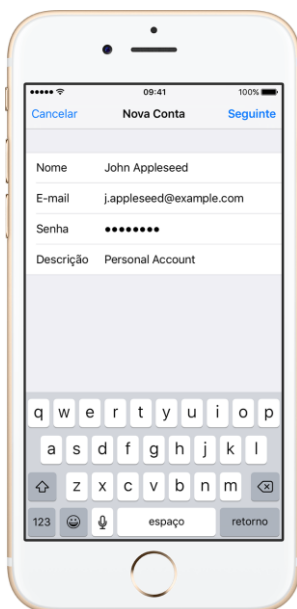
09:41 100%

Cancelar Nova Conta Seguinte

| | |
|---|---|
| Nome | John Appleseed |
| E-mail | j.appleseed@example.com |
| Senha | •••••••• |
| Descrição | Personal Account |

q w e r t y u i o p
a s d f g h j k l
z x c v b n m
123 espaço retorno